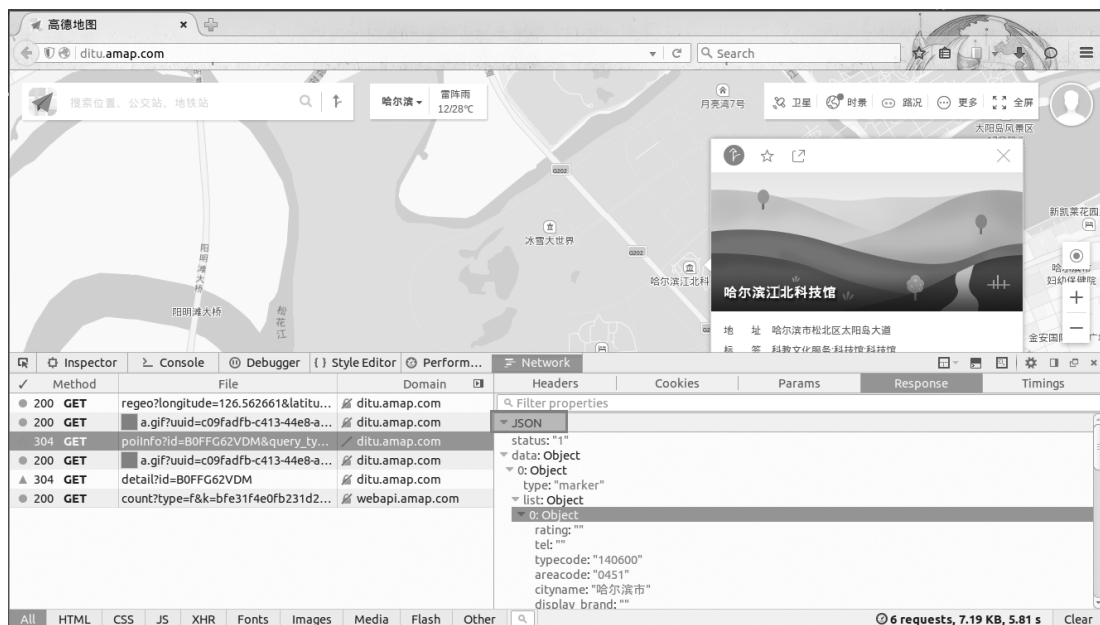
高德地图 ×

ditu.amap.com

Search

搜索位置、公交站、地铁站

哈尔滨 雷阵雨 12/28℃

月亮湾7号

卫星 时景 路况 更多 全屏

太阳岛风景区

G202

冰雪大世界

G202

哈尔滨江北科

阳明滩大桥

阳明滩大桥

松花江

新凯莱花园

哈尔滨妇幼保健院

金安国际

哈尔滨江北科技馆

地 址 哈尔滨市松北区太阳岛大道

标 签 科教文化服务;科技馆;科技馆

Inspector | Console | Debugger | Style Editor | Perform... | Network

| ✓ | Method | File | Domain |
|---|---|---|---|
| ● 200 | GET | regeo?longitude=126.562661&latitu... | ditu.amap.com |
| ● 200 | GET | a.gif?uuid=c09fadfb-c413-44e8-a... | ditu.amap.com |
| 304 | GET | poiInfo?id=B0FFG62VDM&query_ty... | ditu.amap.com |
| ● 200 | GET | a.gif?uuid=c09fadfb-c413-44e8-a... | ditu.amap.com |
| ▲ 304 | GET | detail?id=B0FFG62VDM | ditu.amap.com |
| ● 200 | GET | count?type=f&k=bfe31f4e0fb231d2... | webapi.amap.com |

Headers | Cookies | Params | Response | Timings

Filter properties

JSON
status: "1"
data: Object
0: Object
type: "marker"
list: Object
0: Object
rating: ""
tel: ""
typecode: "140600"
areacode: "0451"
cityname: "哈尔滨市"
display_brand: ""

All | HTML | CSS | JS | XHR | Fonts | Images | Media | Flash | Other

6 requests, 7.19 KB, 5.81 s | Clear